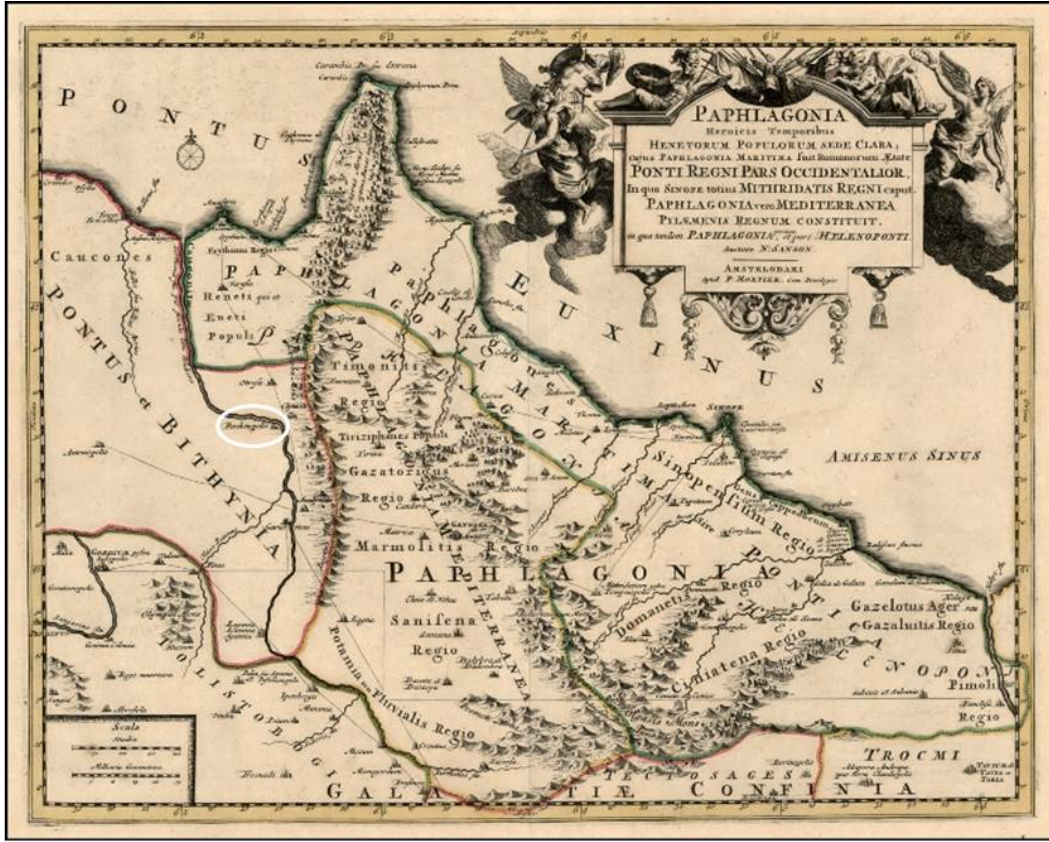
PAPHLAGONIA
Heroicis Temporibus
HENETORUM POPULORUM SEDE CLARA;
cujus PAPHLAGONIA MARITIMA sub Romanorum Ætate
PONTI REGNI PARS OCCIDENTALIOR,
In qua SINOPE totius MITHRIDATIS REGNI caput.
PAPHLAGONIA vero MEDITERRANEA
PYLÆMENIS REGNUM CONSTITUIT,
in qua eadem PAPHLAGONIÆ et post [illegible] GANGRA PONTI
Auctore N. SANSON
AMSTELODAMI
Apud P. MORTIER. Cum Privilegio

PONTUS
EUXINUS
PONTUS et BITHYNIA
Caucones
PAPHLAGONIA
Heneti qui et Eneti Populi
Paphlagonia Maritima
Timonitis Regio
Tiriziphanes Populi
Gazatoricus Regio
Paphlagonia Mediterranea
Marmolitis Regio
PAPHLAGONIA
Sanisena Regio
Potamia seu Fluvialis Regio
Sinopensium Regio
Domanetis Regio
Pontici
Cimiatena Regio
Gazelotus Ager seu Gazaluitis Regio
Pimolis Regio
AMISENUS SINUS
SINOPE
TOLISTOBOGII
TECTOSAGES
TROCMI
GALATIÆ CONFINIA
Scala